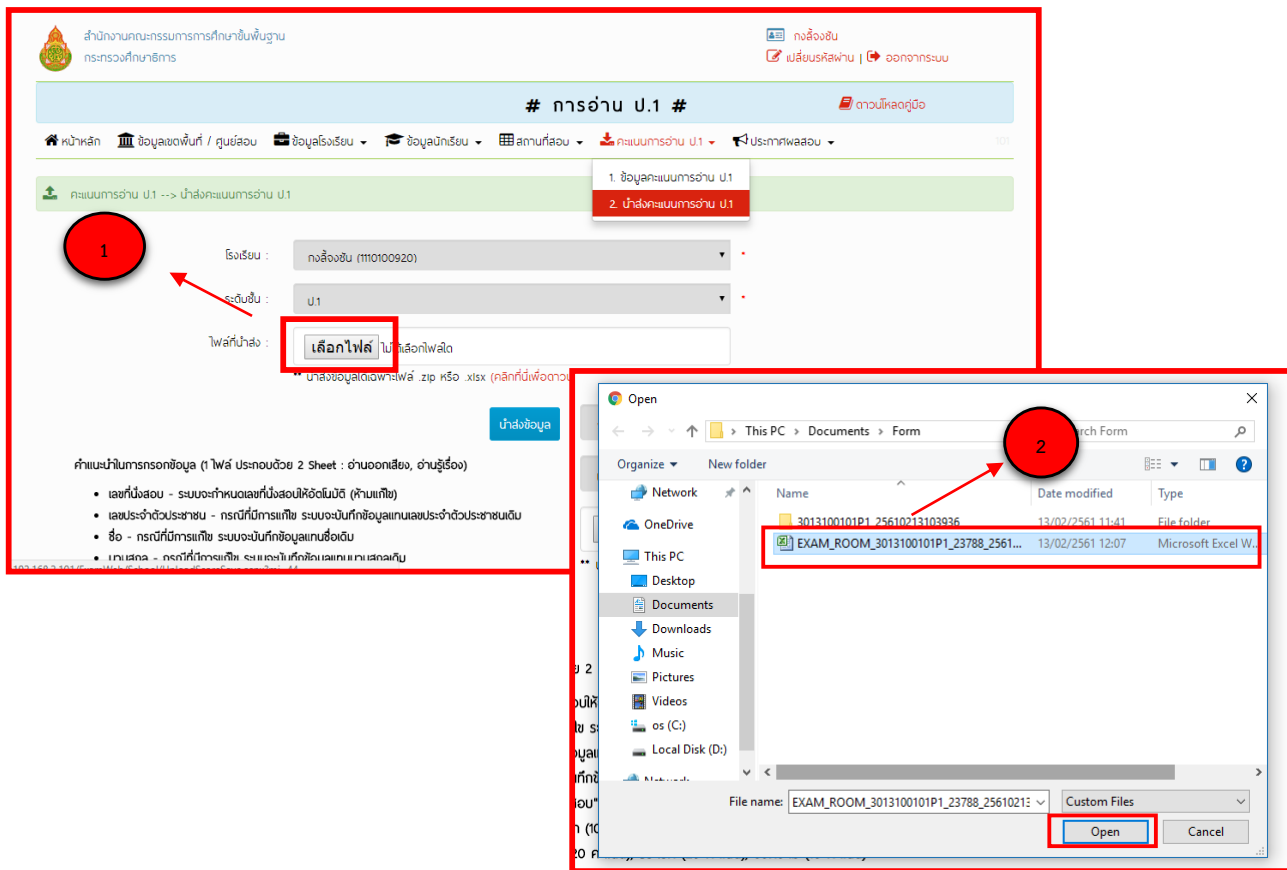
สำนักงานคณะกรรมการการศึกษาขั้นพื้นฐาน
กระทรวงศึกษาธิการ

กงล้องชัน
เปลี่ยนรหัสผ่าน | ออกจากระบบ

# การอ่าน ป.1 #

ดาวน์โหลดคู่มือ

หน้าหลัก | ข้อมูลเขตพื้นที่ / ศูนย์สอบ | ข้อมูลโรงเรียน | ข้อมูลนักเรียน | สถานที่สอบ | คะแนนการอ่าน ป.1 | ประกาศผลสอบ

101

1. ข้อมูลคะแนนการอ่าน ป.1
2. นำส่งคะแนนการอ่าน ป.1

คะแนนการอ่าน ป.1 --> นำส่งคะแนนการอ่าน ป.1

1

โรงเรียน : กงล้องชัน (1110100920)

ระดับชั้น : ป.1

ไฟล์ที่นำส่ง : เลือกไฟล์ ไม่ได้เลือกไฟล์ใด

** นำส่งข้อมูลได้เฉพาะไฟล์ .zip หรือ .xlsx (คลิกที่นี่เพื่อดาว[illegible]

นำส่งข้อมูล

คำแนะนำในการกรอกข้อมูล (1 ไฟล์ ประกอบด้วย 2 Sheet : อ่านออกเสียง, อ่านรู้เรื่อง)

• เลขที่นั่งสอบ - ระบบจะกำหนดเลขที่นั่งสอบให้อัตโนมัติ (ห้ามแก้ไข)
• เลขประจำตัวประชาชน - กรณีที่มีการแก้ไข ระบบจะบันทึกข้อมูลแทนเลขประจำตัวประชาชนเดิม
• ชื่อ - กรณีที่มีการแก้ไข ระบบจะบันทึกข้อมูลแทนชื่อเดิม
• นามสกุล - กรณีที่มีการแก้ไข ระบบจะบันทึกข้อมูลแทนนามสกุลเดิม

Open

This PC > Documents > Form

Search Form

Organize ▾ New folder

2

Network
OneDrive
This PC
Desktop
Documents
Downloads
Music
Pictures
Videos
os (C:)
Local Disk (D:)
Network

| Name | Date modified | Type |
|---|---|---|
| 3013100101P1_25610213103936 | 13/02/2561 11:41 | File folder |
| EXAM_ROOM_3013100101P1_23788_2561... | 13/02/2561 12:07 | Microsoft Excel W... |

File name: EXAM_ROOM_3013100101P1_23788_25610213
Custom Files

Open
Cancel